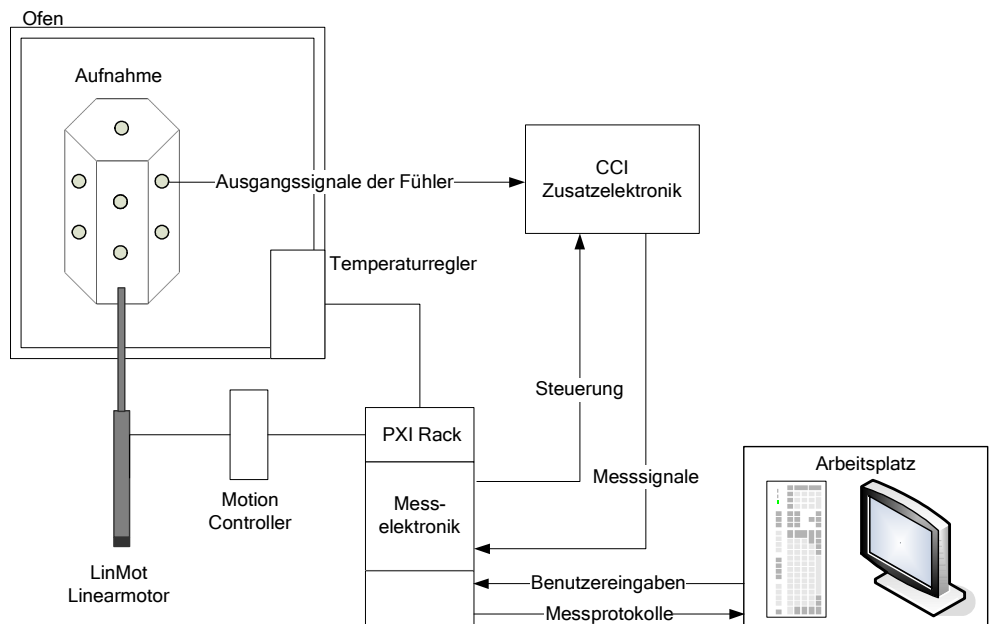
Ofen

Aufnahme

Ausgangssignale der Fühler

CCI Zusatzelektronik

Temperaturregler

Steuerung

PXI Rack

Motion Controller

Mess-elektronik

Messsignale

Arbeitsplatz

LinMot Linearmotor

Benutzereingaben

Messprotokolle